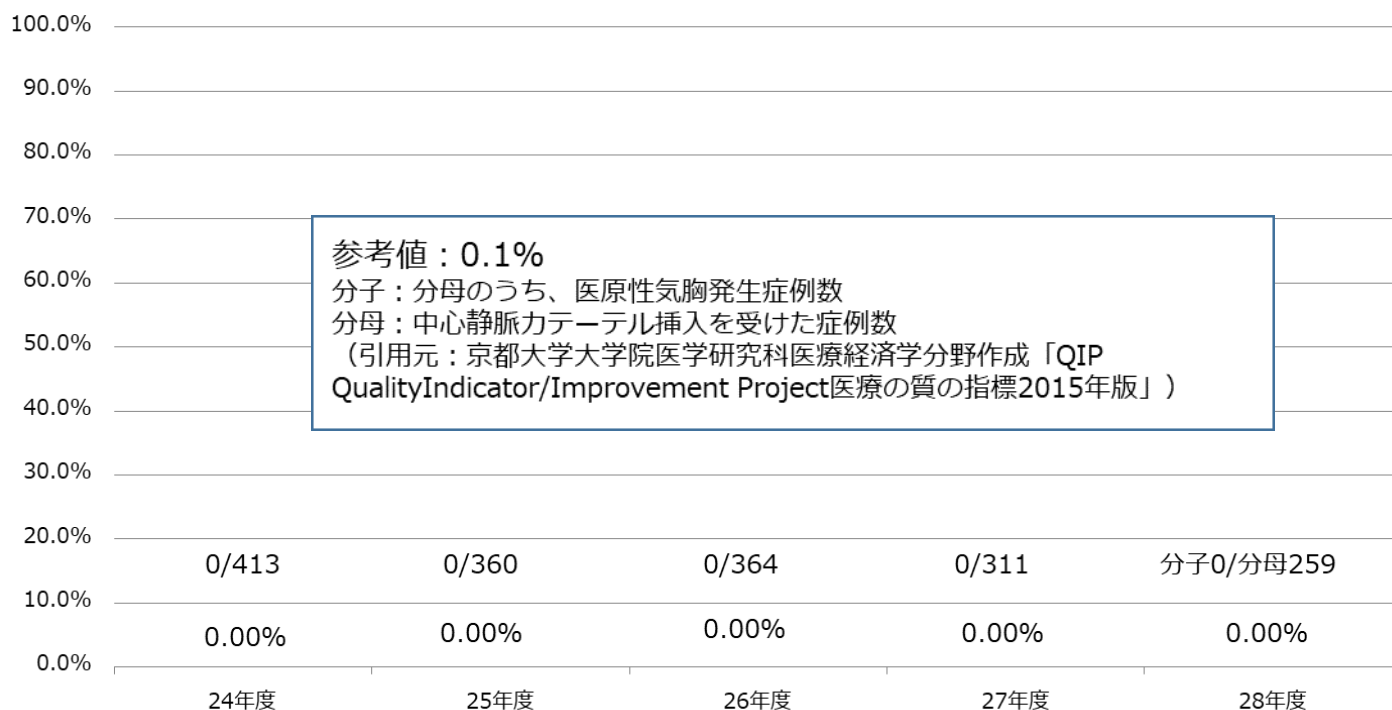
100.0%
90.0%
80.0%
70.0%
60.0%
50.0%
40.0%
30.0%
20.0%
10.0%
0.0%

参考値：0.1%
分子：分母のうち、医原性気胸発生症例数
分母：中心静脈カテーテル挿入を受けた症例数
（引用元：京都大学大学院医学研究科医療経済学分野作成「QIP QualityIndicator/Improvement Project医療の質の指標2015年版」）

0/413
0/360
0/364
0/311
分子0/分母259

0.00%
0.00%
0.00%
0.00%
0.00%

24年度
25年度
26年度
27年度
28年度